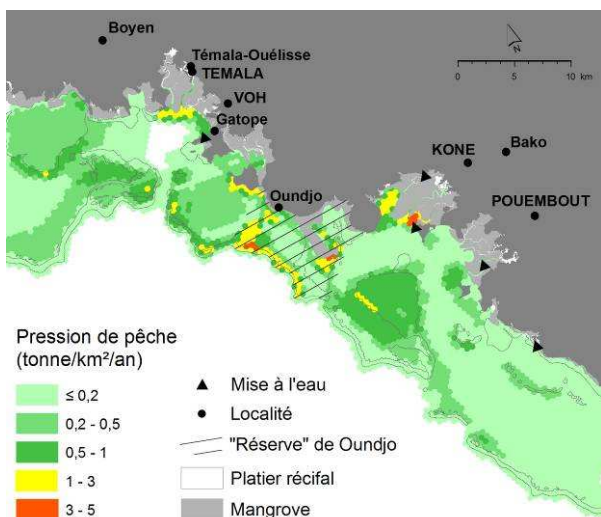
Boyen
Témala-Ouélisse
TEMALA
VOH
Gatope
N
0 5 10 km
KONE
Bako
POUEMBOUT
Oundjo

Pression de pêche (tonne/km²/an)
≤ 0,2
0,2 - 0,5
0,5 - 1
1 - 3
3 - 5

Mise à l'eau
Localité
"Réserve" de Oundjo
Platier récifal
Mangrove